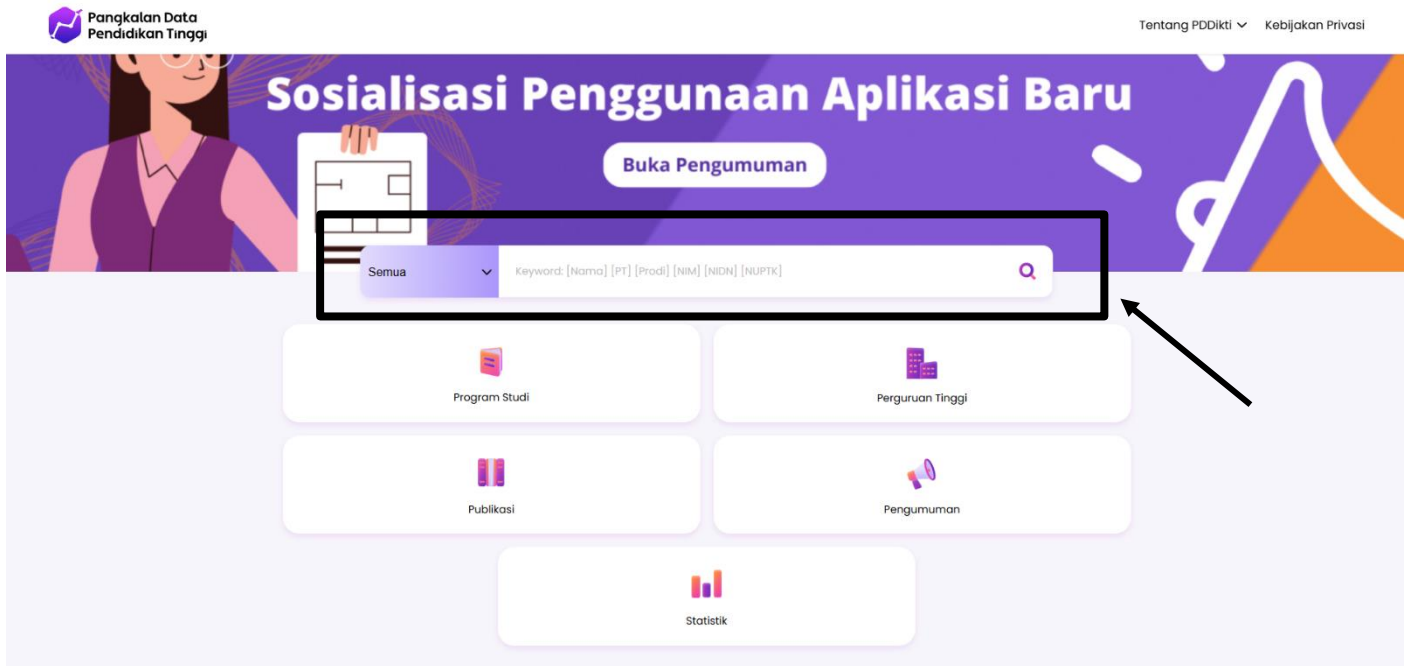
Pangkalan Data Pendidikan Tinggi

Tentang PDDikti Kebijakan Privasi

Sosialisasi Penggunaan Aplikasi Baru

Buka Pengumuman

Semua

Keyword: [Nama] [PT] [Prodi] [NIM] [NIDN] [NUPTK]

Program Studi

Perguruan Tinggi

Publikasi

Pengumuman

Statistik